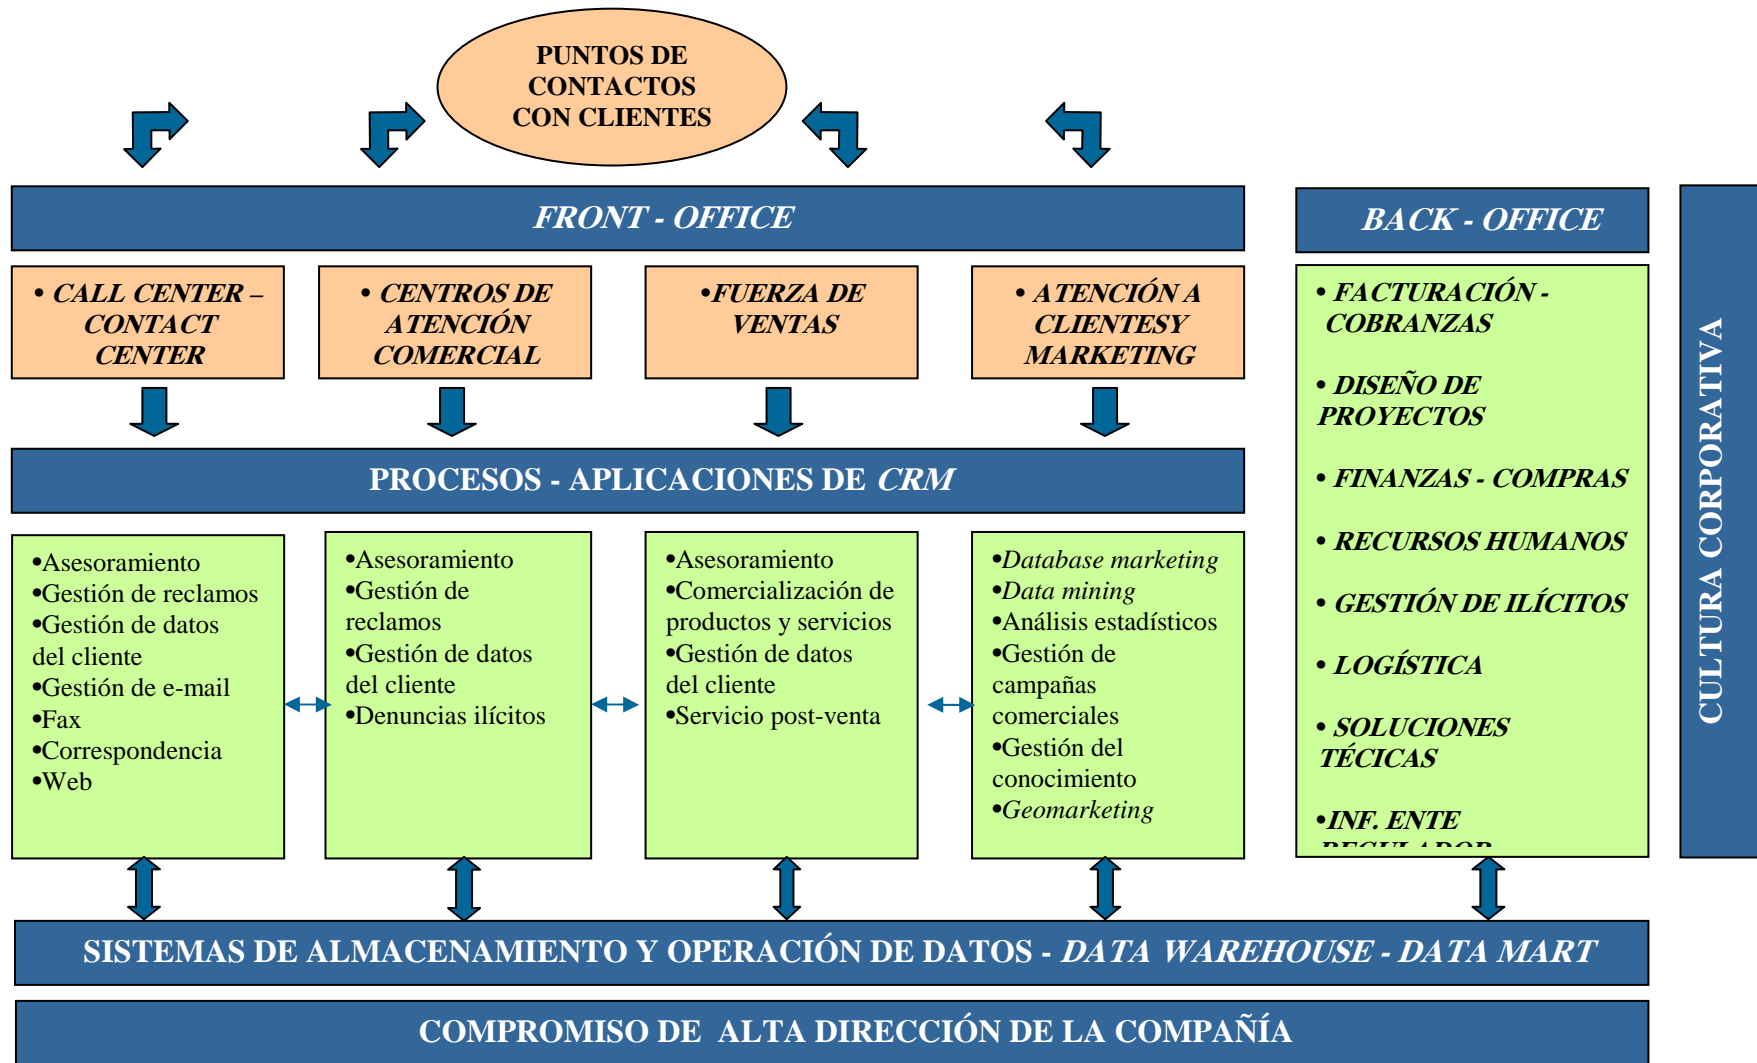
PUNTOS DE CONTACTOS CON CLIENTES

FRONT - OFFICE

BACK - OFFICE

• CALL CENTER – CONTACT CENTER

• CENTROS DE ATENCIÓN COMERCIAL

•FUERZA DE VENTAS

• ATENCIÓN A CLIENTESY MARKETING

• FACTURACIÓN - COBRANZAS

• DISEÑO DE PROYECTOS

• FINANZAS - COMPRAS

• RECURSOS HUMANOS

• GESTIÓN DE ILÍCITOS

• LOGÍSTICA

• SOLUCIONES TÉCICAS

•INF. ENTE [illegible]

PROCESOS - APLICACIONES DE CRM

•Asesoramiento
•Gestión de reclamos
•Gestión de datos del cliente
•Gestión de e-mail
•Fax
•Correspondencia
•Web

•Asesoramiento
•Gestión de reclamos
•Gestión de datos del cliente
•Denuncias ilícitos

•Asesoramiento
•Comercialización de productos y servicios
•Gestión de datos del cliente
•Servicio post-venta

•Database marketing
•Data mining
•Análisis estadísticos
•Gestión de campañas comerciales
•Gestión del conocimiento
•Geomarketing

CULTURA CORPORATIVA

SISTEMAS DE ALMACENAMIENTO Y OPERACIÓN DE DATOS - DATA WAREHOUSE - DATA MART

COMPROMISO DE ALTA DIRECCIÓN DE LA COMPAÑÍA